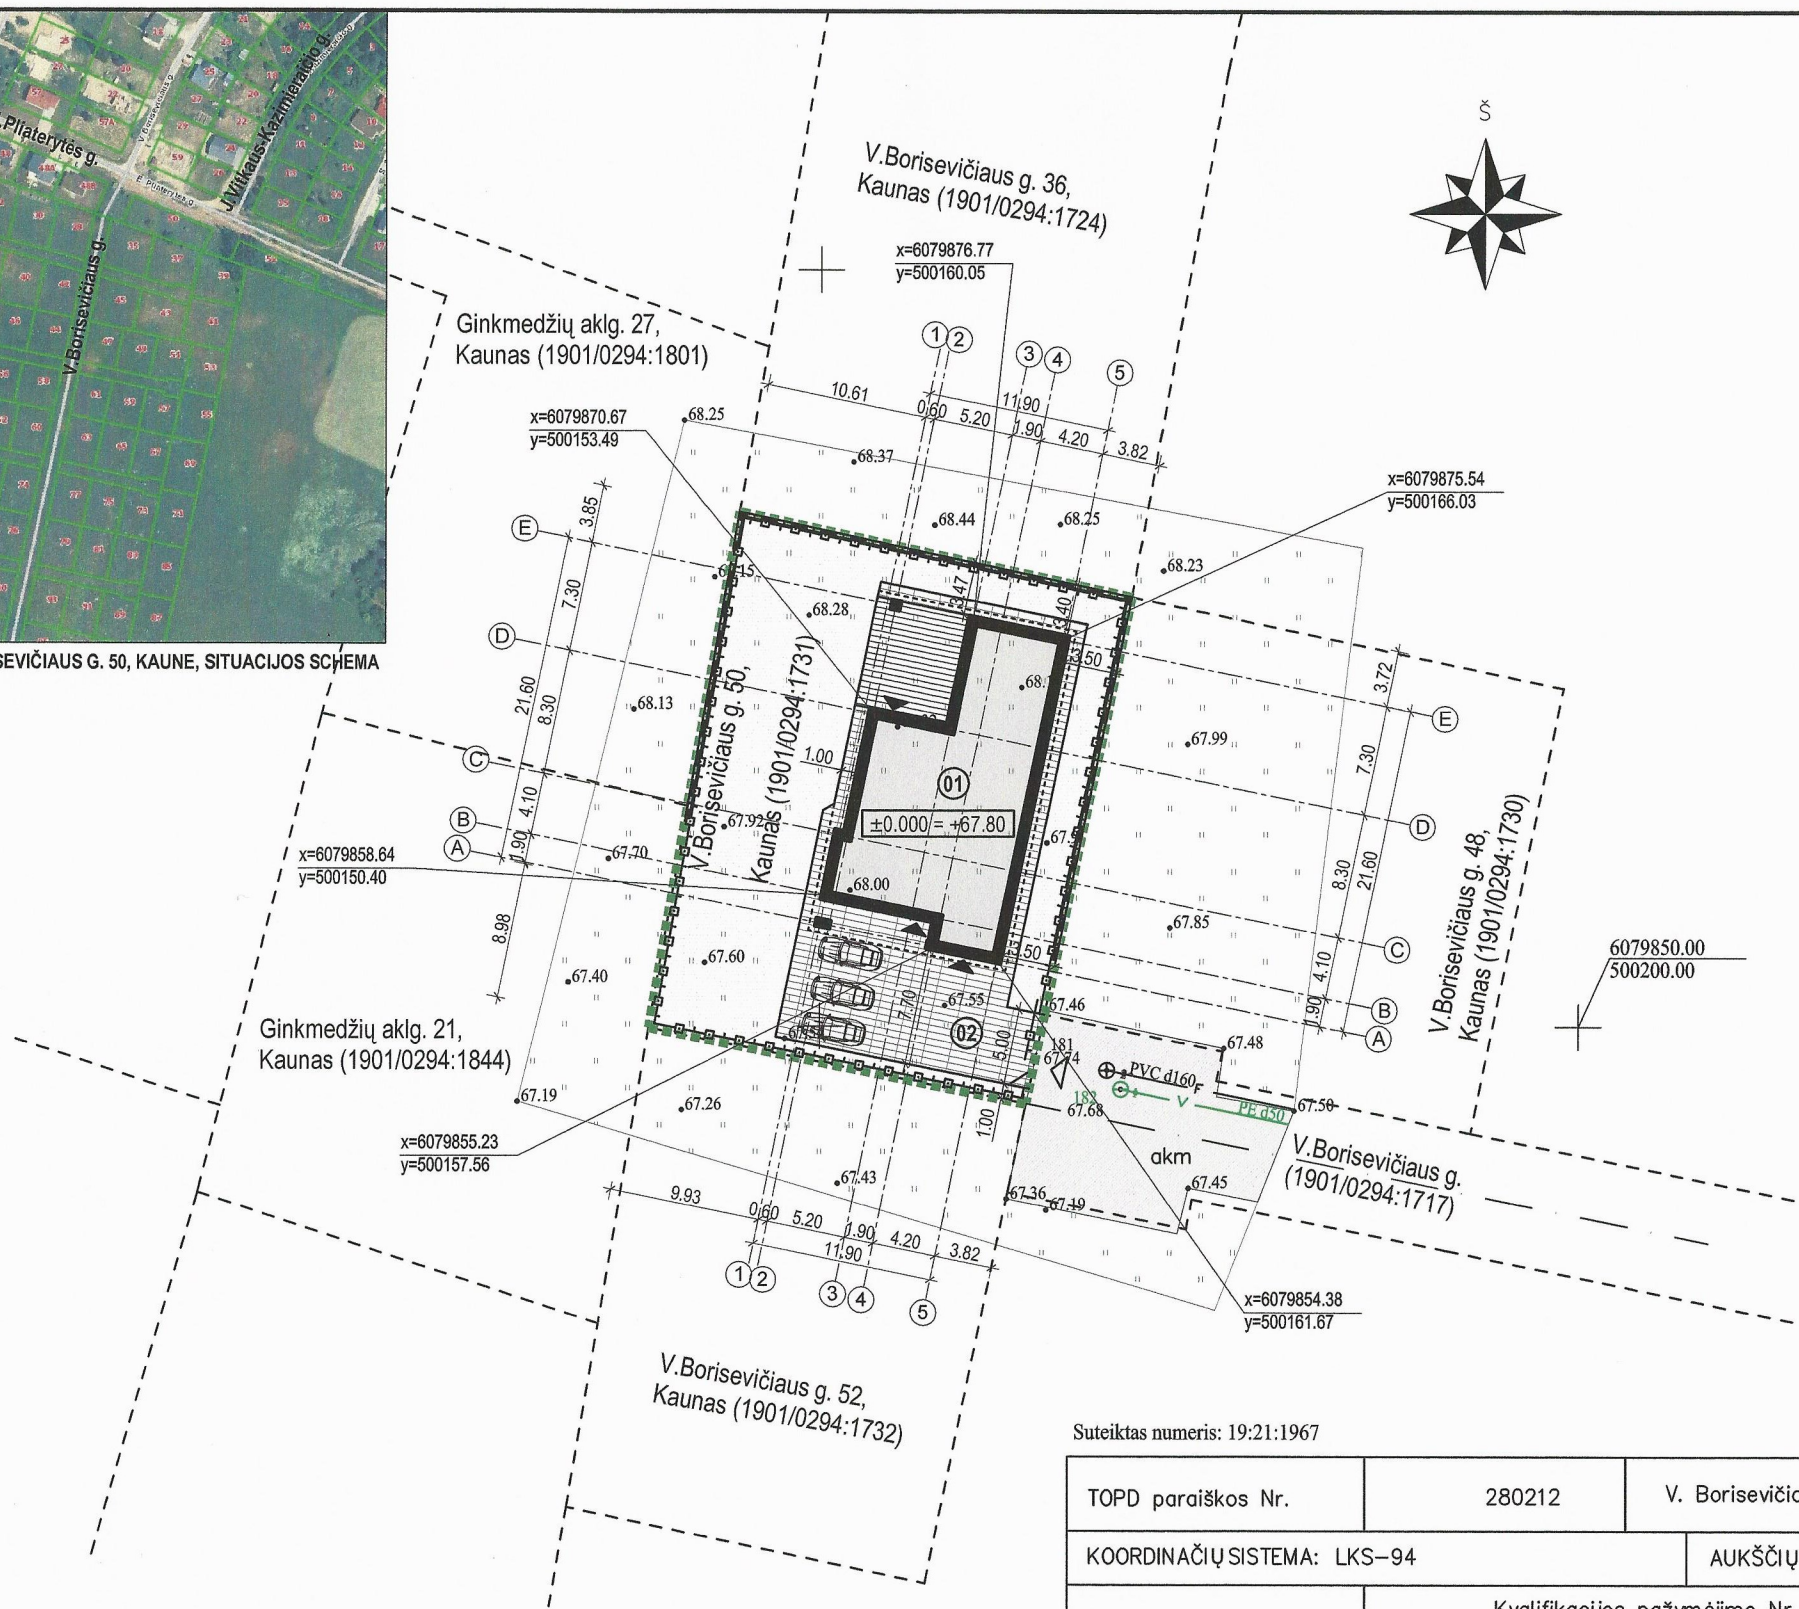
Pliaterytės g.
J.Vitkaus-Kazimieraičio g.
V.Borisevičiaus g.
SEVIČIAUS G. 50, KAUNE, SITUACIJOS SCHEMA

Š

V.Borisevičiaus g. 36, Kaunas (1901/0294:1724)

x=6079876.77
y=500160.05

Ginkmedžių aklg. 27, Kaunas (1901/0294:1801)

x=6079870.67
y=500153.49

x=6079875.54
y=500166.03

10.61 0.60 5.20 11.90 1.90 4.20 3.82

68.25 68.37 68.44 68.25 68.23 68.15 68.28 68.13 67.99 67.92 67.70 68.00 67.85 67.60 67.40 67.55 67.46 67.48 67.74 67.68 67.56 67.19 67.26 67.43 67.45 67.36 67.19

3.85 7.30 21.60 8.30 4.10 1.90 8.98 3.72 7.30 8.30 21.60 4.10 1.90 3.47 3.40 3.50 3.50 1.00 7.70 5.00 1.00

V.Borisevičiaus g. 50, Kaunas (1901/0294:1731)

01
$\pm0.000 = +67.80$
02

x=6079858.64
y=500150.40

V.Borisevičiaus g. 48, Kaunas (1901/0294:1730)

6079850.00
500200.00

Ginkmedžių aklg. 21, Kaunas (1901/0294:1844)

PVC d160
PE d50
181
182
akm

x=6079855.23
y=500157.56

V.Borisevičiaus g. (1901/0294:1717)

9.93 0.60 5.20 1.90 4.20 3.82 11.90

x=6079854.38
y=500161.67

V.Borisevičiaus g. 52, Kaunas (1901/0294:1732)

Suteiktas numeris: 19:21:1967

| TOPD paraiškos Nr. | 280212 | V. Borisevičia |
|---|---|---|
| KOORDINAČIŲ SISTEMA: LKS–94 | | AUKŠČIŲ |
| | Kvalifikacijos pažymėjimo Nr | |